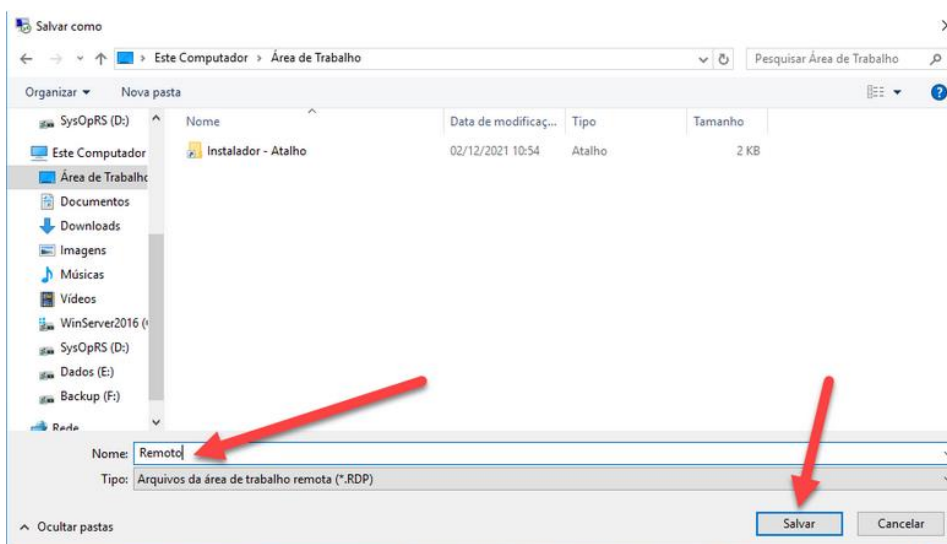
Salvar como

Este Computador › Área de Trabalho

Pesquisar Área de Trabalho

Organizar ▾ Nova pasta

SysOpRS (D:)
Este Computador
Área de Trabalho
Documentos
Downloads
Imagens
Músicas
Vídeos
WinServer2016 (
SysOpRS (D:)
Dados (E:)
Backup (F:)
Rede

| Nome | Data de modificaç... | Tipo | Tamanho |
|---|---|---|---|
| Instalador - Atalho | 02/12/2021 10:54 | Atalho | 2 KB |

Nome: Remoto
Tipo: Arquivos da área de trabalho remota (*.RDP)

^ Ocultar pastas

Salvar Cancelar